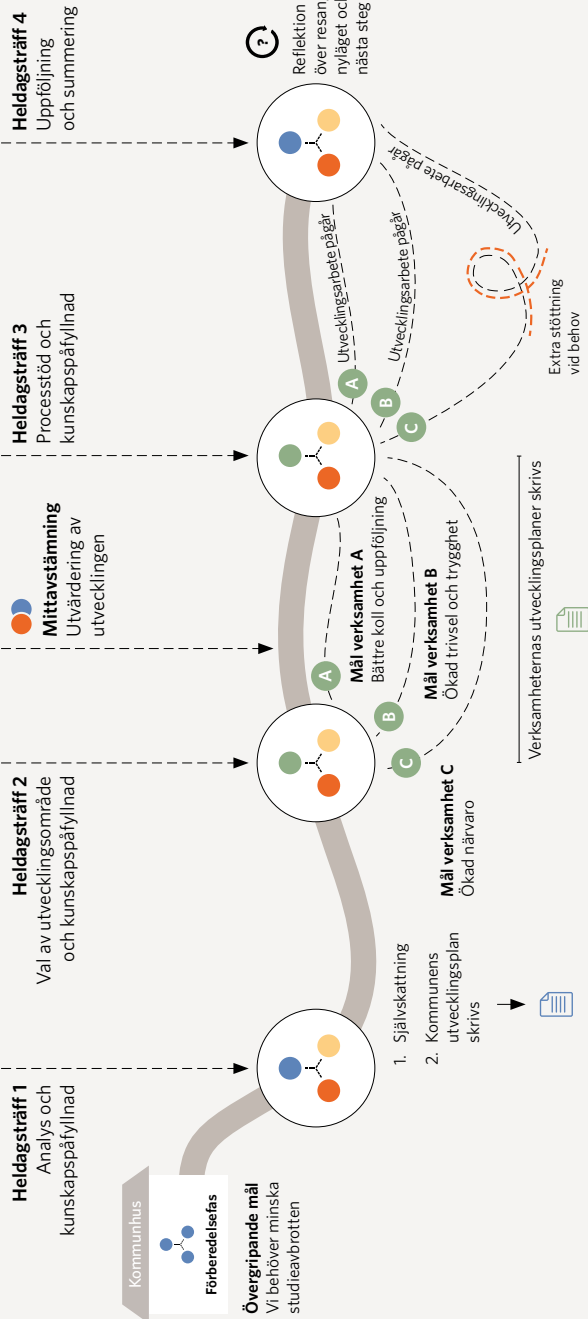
Kommunhus

Förberedelsefas

Övergripande mål
Vi behöver minska studieavbrotten

Heldagsträff 1
Analys och kunskapspåfyllnad

1. Självskattning
2. Kommunens utvecklingsplan skrivs

Heldagsträff 2
Val av utvecklingsområde och kunskapspåfyllnad

Mål verksamhet C
Ökad närvaro

A
B
C

Mittavstämning
Utvärdering av utvecklingen

Mål verksamhet A
Bättre koll och uppföljning

Mål verksamhet B
Ökad trivsel och trygghet

Verksamheternas utvecklingsplaner skrivs

Heldagsträff 3
Processtöd och kunskapspåfyllnad

A
B
C

Utvecklingsarbete pågår
Utvecklingsarbete pågår
Utvecklingsarbete pågår

Extra stöttning vid behov

Heldagsträff 4
Uppföljning och summering

Reflektion över resan, nyläget oc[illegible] nästa steg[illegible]